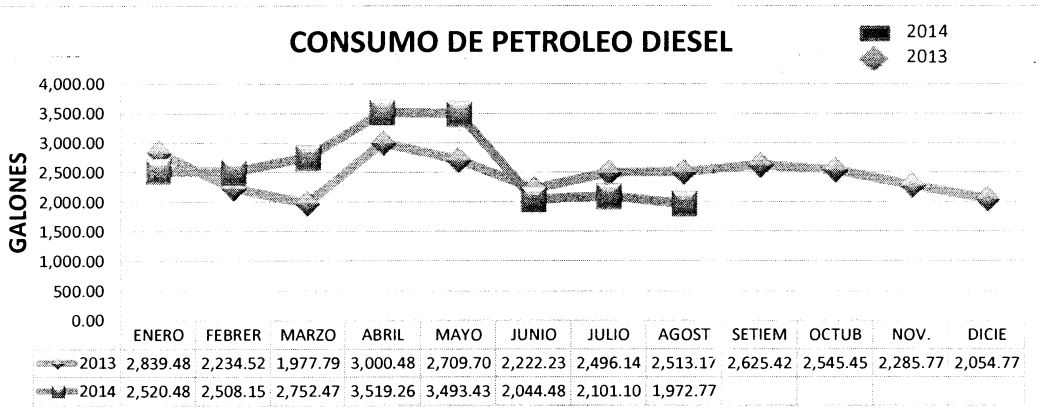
CONSUMO DE PETROLEO DIESEL

2014
2013

GALONES

4,000.00
3,500.00
3,000.00
2,500.00
2,000.00
1,500.00
1,000.00
500.00
0.00

| | ENERO | FEBRER | MARZO | ABRIL | MAYO | JUNIO | JULIO | AGOST | SETIEM | OCTUB | NOV. | DICIE |
|---|---|---|---|---|---|---|---|---|---|---|---|---|
| 2013 | 2,839.48 | 2,234.52 | 1,977.79 | 3,000.48 | 2,709.70 | 2,222.23 | 2,496.14 | 2,513.17 | 2,625.42 | 2,545.45 | 2,285.77 | 2,054.77 |
| 2014 | 2,520.48 | 2,508.15 | 2,752.47 | 3,519.26 | 3,493.43 | 2,044.48 | 2,101.10 | 1,972.77 | | | | |